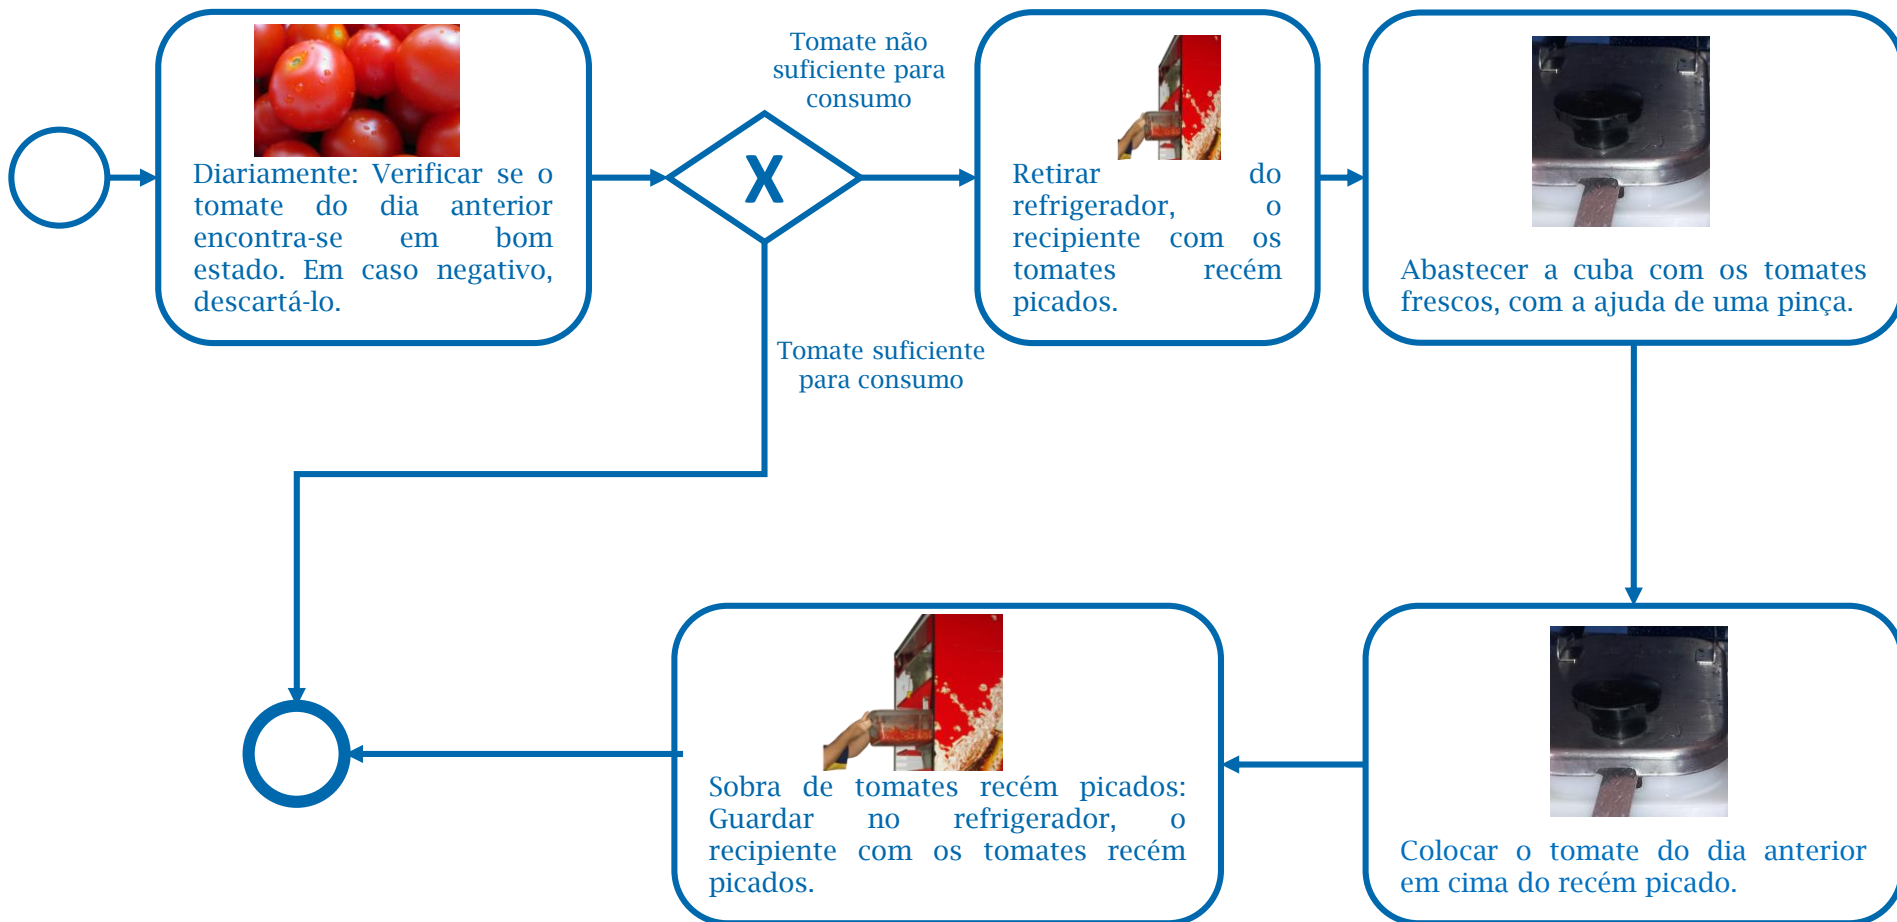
Diariamente: Verificar se o tomate do dia anterior encontra-se em bom estado. Em caso negativo, descartá-lo.

X

Tomate não suficiente para consumo

Tomate suficiente para consumo

Retirar do refrigerador, o recipiente com os tomates recém picados.

Abastecer a cuba com os tomates frescos, com a ajuda de uma pinça.

Colocar o tomate do dia anterior em cima do recém picado.

Sobra de tomates recém picados: Guardar no refrigerador, o recipiente com os tomates recém picados.